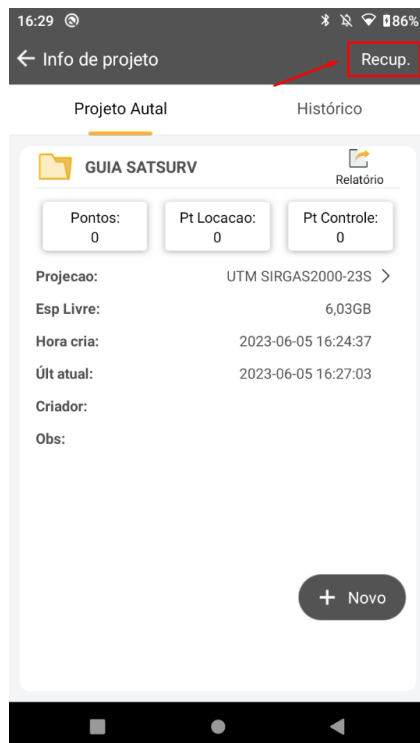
16:29 86%

← Info de projeto

Recup.

Projeto Autal

Histórico

GUIA SATSURV

Relatório

| Pontos: | Pt Locacao: | Pt Controle: |
|---|---|---|
| 0 | 0 | 0 |

Projecao: UTM SIRGAS2000-23S >

Esp Livre: 6,03GB

Hora cria: 2023-06-05 16:24:37

Últ atual: 2023-06-05 16:27:03

Criador:

Obs:

+ Novo